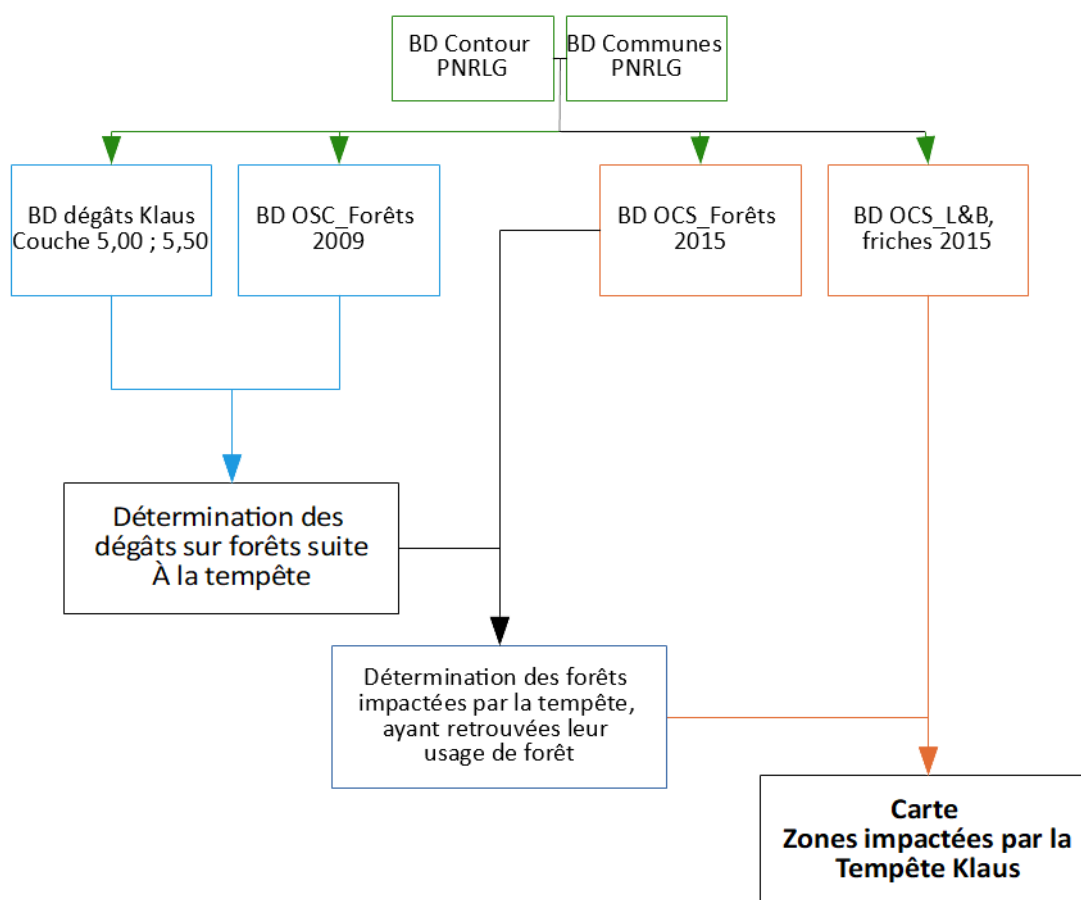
BD Contour PNRLG

BD Communes PNRLG

BD dégâts Klaus Couche 5,00 ; 5,50

BD OSC_Forêts 2009

BD OCS_Forêts 2015

BD OCS_L&B, friches 2015

Détermination des dégâts sur forêts suite À la tempête

Détermination des forêts impactées par la tempête, ayant retrouvées leur usage de forêt

**Carte Zones impactées par la Tempête Klaus**